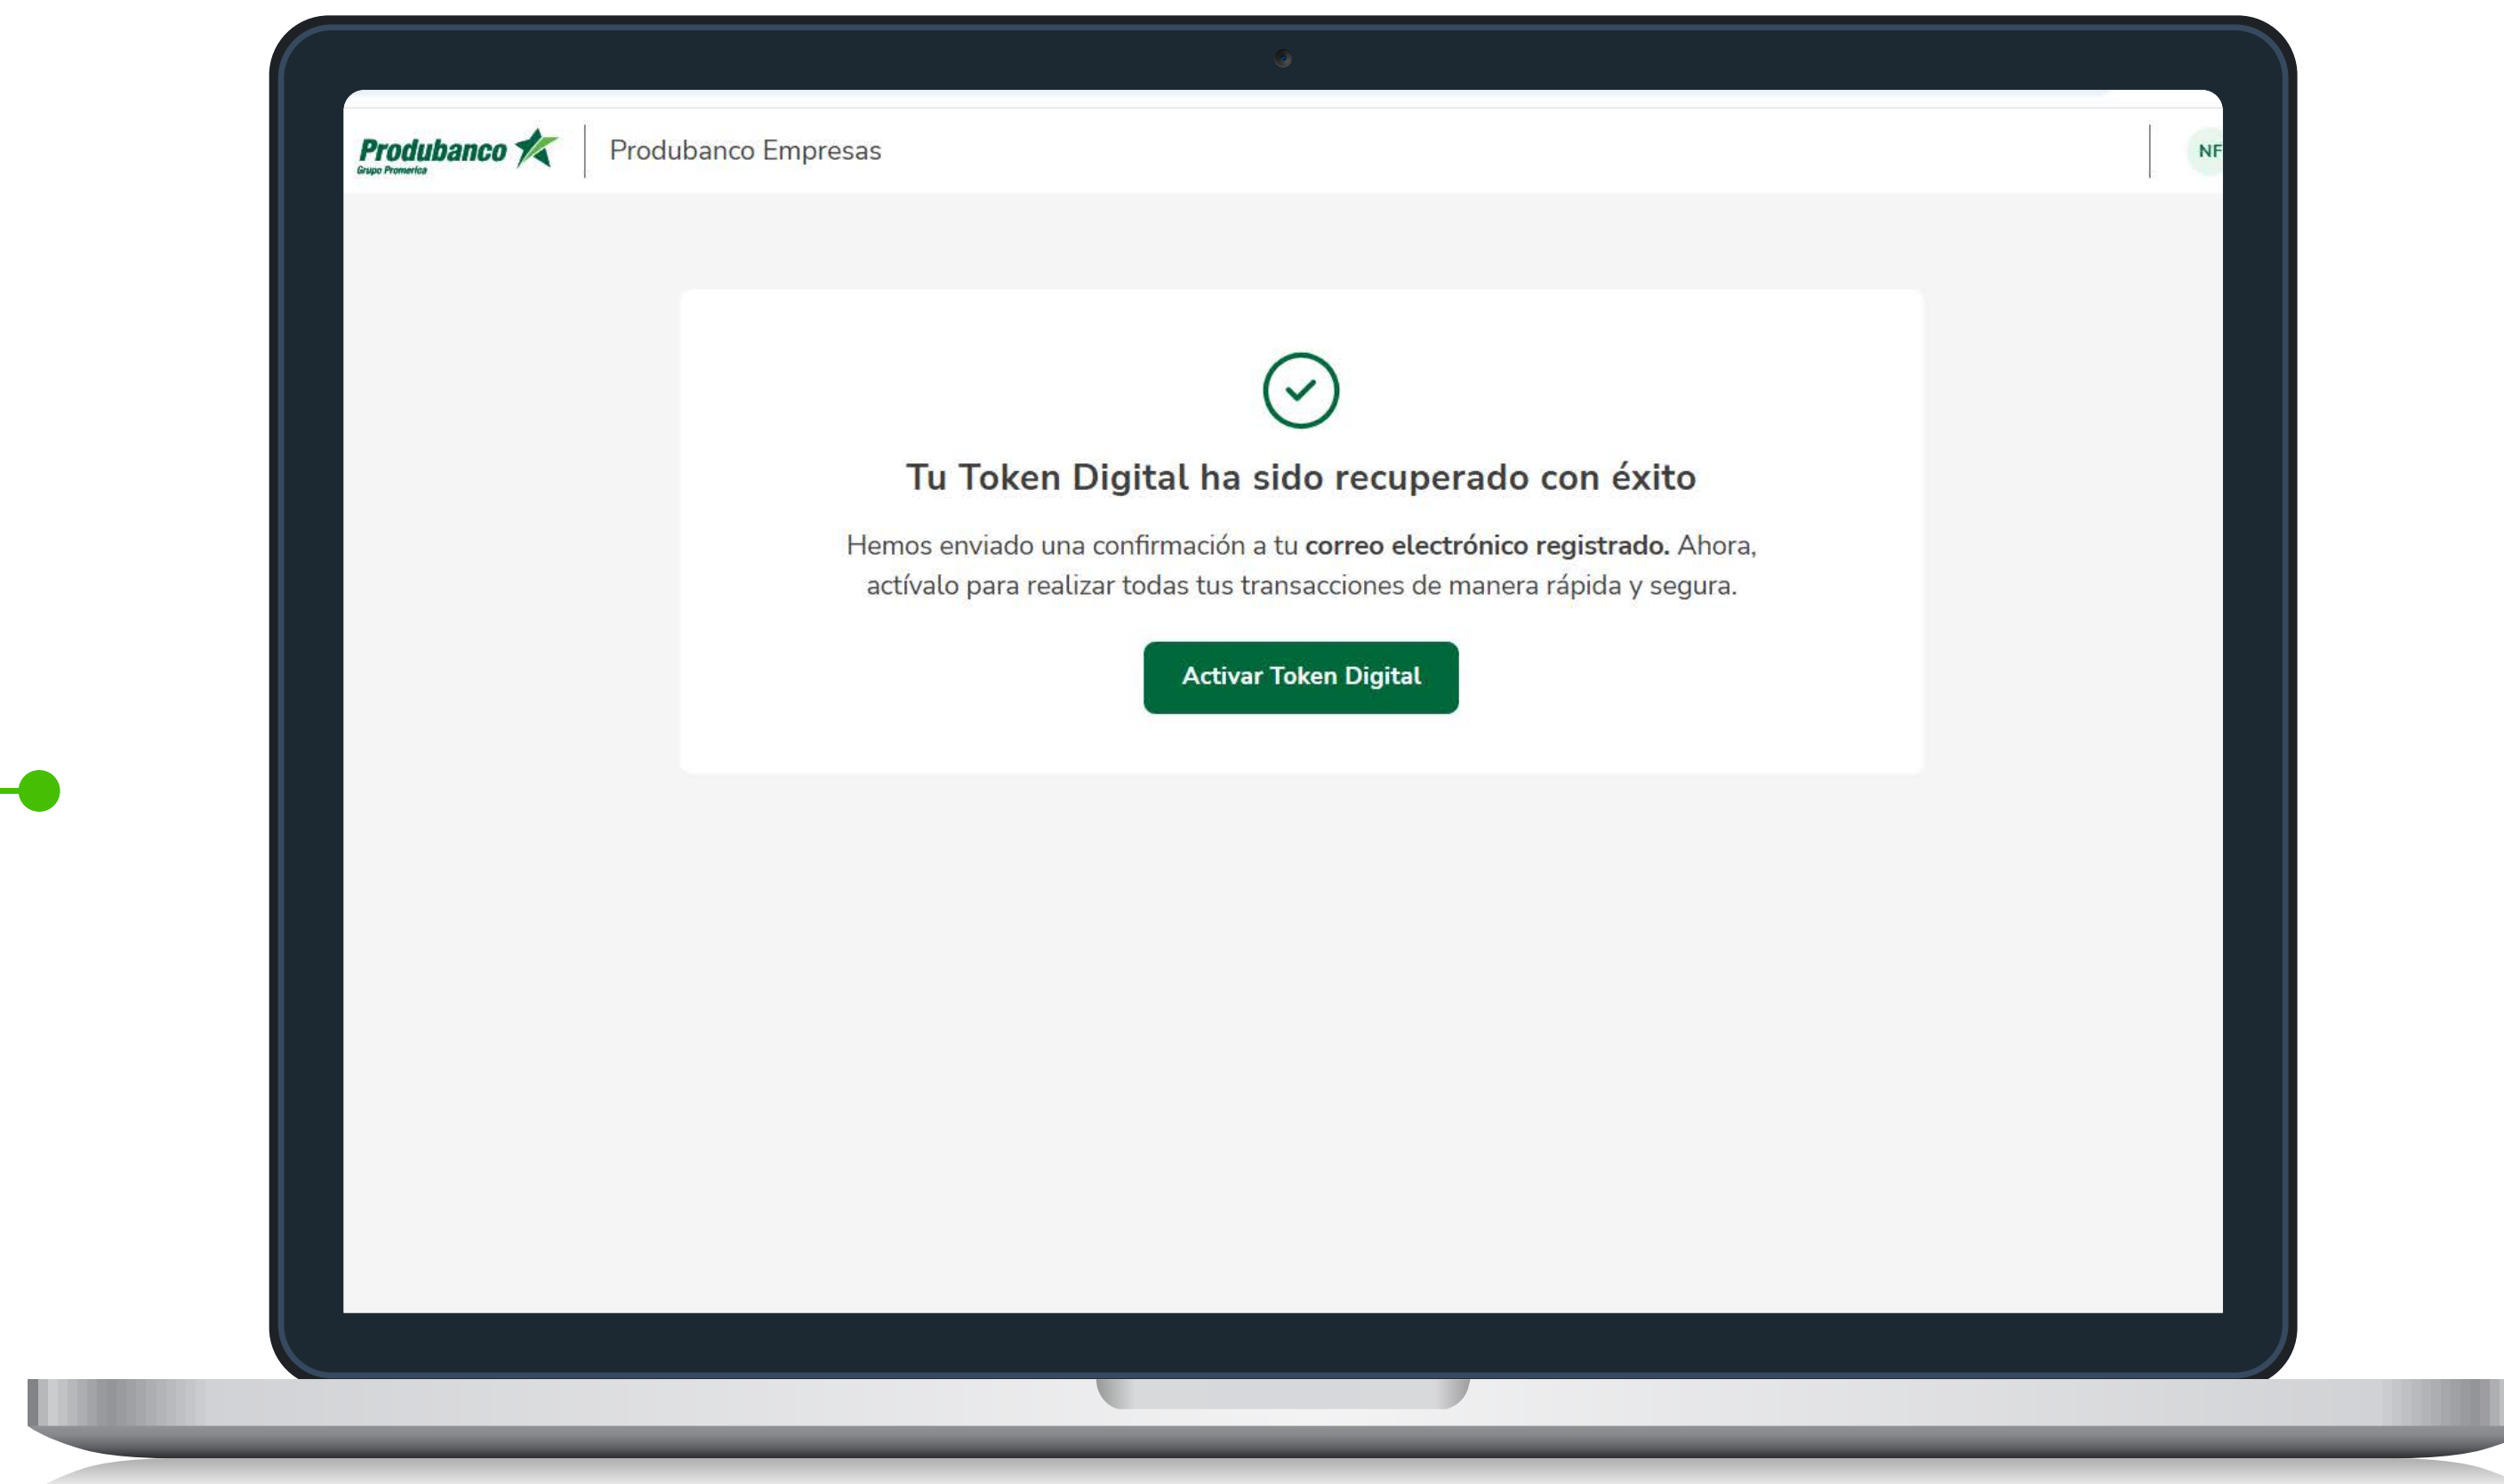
Produbanco
Grupo Promerica

Produbanco Empresas

NF

Tu Token Digital ha sido recuperado con éxito

Hemos enviado una confirmación a tu **correo electrónico registrado.** Ahora, actívalo para realizar todas tus transacciones de manera rápida y segura.

Activar Token Digital